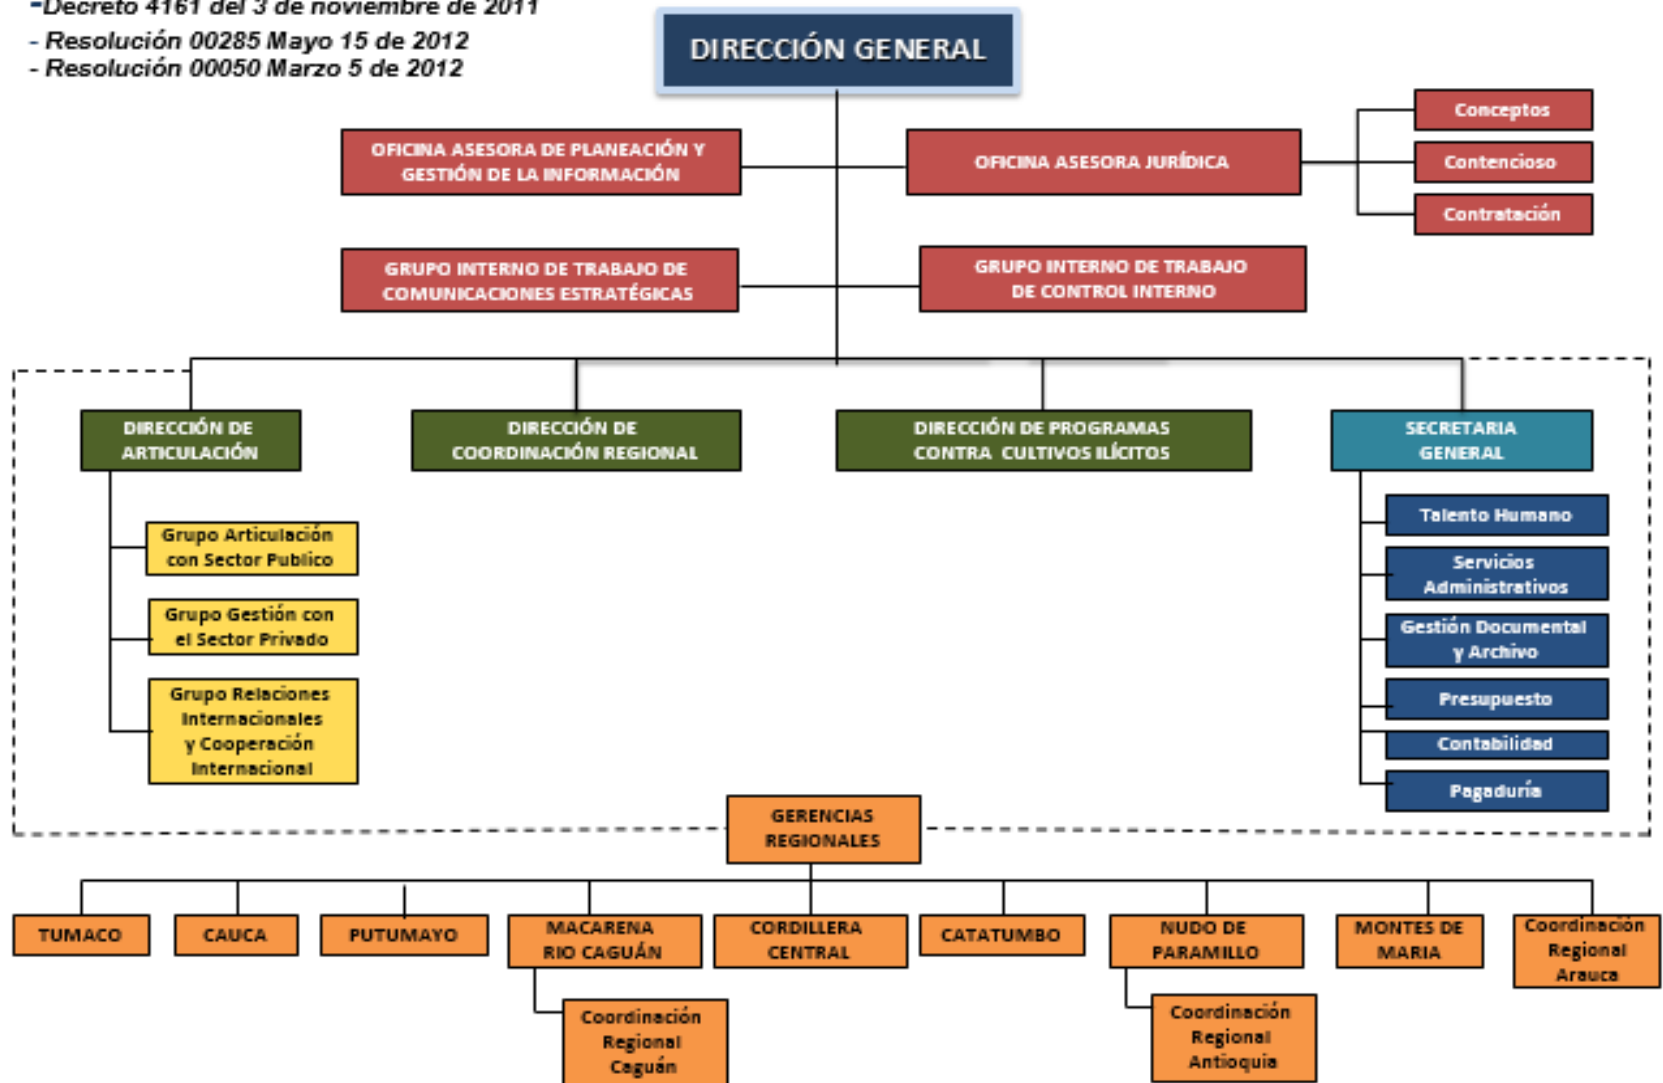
-Decreto 4161 del 3 de noviembre de 2011
- Resolución 00285 Mayo 15 de 2012
- Resolución 00050 Marzo 5 de 2012

DIRECCIÓN GENERAL

OFICINA ASESORA DE PLANEACIÓN Y GESTIÓN DE LA INFORMACIÓN

OFICINA ASESORA JURÍDICA

Conceptos

Contencioso

Contratación

GRUPO INTERNO DE TRABAJO DE COMUNICACIONES ESTRATÉGICAS

GRUPO INTERNO DE TRABAJO DE CONTROL INTERNO

DIRECCIÓN DE ARTICULACIÓN

DIRECCIÓN DE COORDINACIÓN REGIONAL

DIRECCIÓN DE PROGRAMAS CONTRA CULTIVOS ILÍCITOS

SECRETARIA GENERAL

Grupo Articulación con Sector Publico

Grupo Gestión con el Sector Privado

Grupo Relaciones Internacionales y Cooperación Internacional

Talento Humano

Servicios Administrativos

Gestión Documental y Archivo

Presupuesto

Contabilidad

Pagaduría

GERENCIAS REGIONALES

TUMACO

CAUCA

PUTUMAYO

MACARENA RIO CAGUÁN

CORDILLERA CENTRAL

CATATUMBO

NUDO DE PARAMILLO

MONTES DE MARIA

Coordinación Regional Arauca

Coordinación Regional Caguán

Coordinación Regional Antioquia